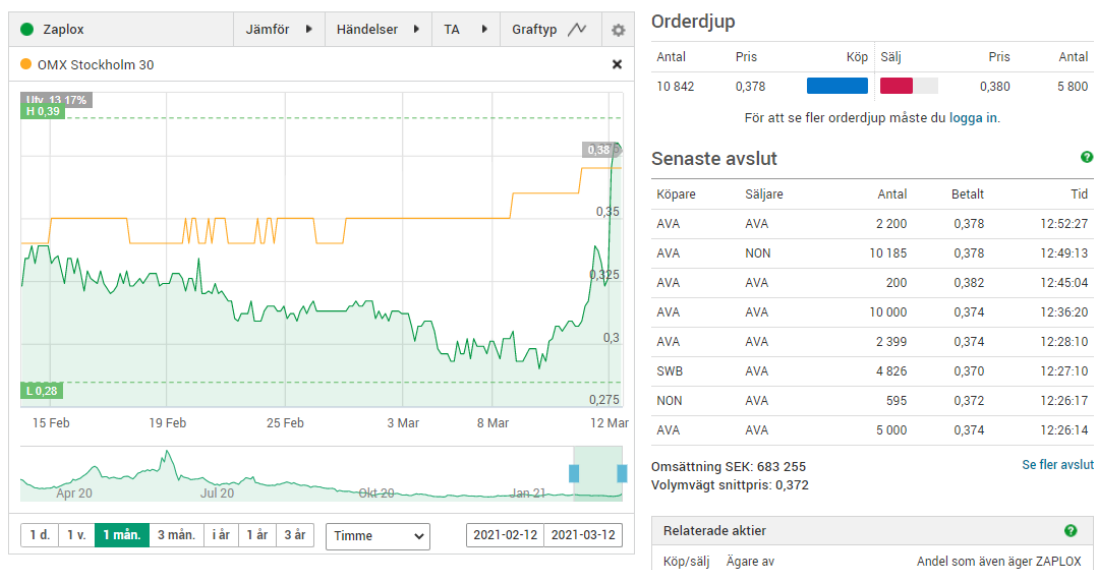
Zaplox | Jämför | Händelser | TA | Graftyp

OMX Stockholm 30

Utv. 13,17%
H 0,39
0,38
0,35
0,325
0,3
0,275
L 0,28

15 Feb | 19 Feb | 25 Feb | 3 Mar | 8 Mar | 12 Mar

Apr 20 | Jul 20 | Okt 20 | Jan 21

1 d. | 1 v. | 1 mån. | 3 mån. | i år | 1 år | 3 år | Timme | 2021-02-12 | 2021-03-12

Orderdjup

| Antal | Pris | Köp | Sälj | Pris | Antal |
|---|---|---|---|---|---|
| 10 842 | 0,378 | | | 0,380 | 5 800 |

För att se fler orderdjup måste du logga in.

Senaste avslut

| Köpare | Säljare | Antal | Betalt | Tid |
|---|---|---|---|---|
| AVA | AVA | 2 200 | 0,378 | 12:52:27 |
| AVA | NON | 10 185 | 0,378 | 12:49:13 |
| AVA | AVA | 200 | 0,382 | 12:45:04 |
| AVA | AVA | 10 000 | 0,374 | 12:36:20 |
| AVA | AVA | 2 399 | 0,374 | 12:28:10 |
| SWB | AVA | 4 826 | 0,370 | 12:27:10 |
| NON | AVA | 595 | 0,372 | 12:26:17 |
| AVA | AVA | 5 000 | 0,374 | 12:26:14 |

Omsättning SEK: 683 255
Volymvägt snittpris: 0,372
Se fler avslut

Relaterade aktier

Köp/sälj | Ägare av | Andel som även äger ZAPLOX